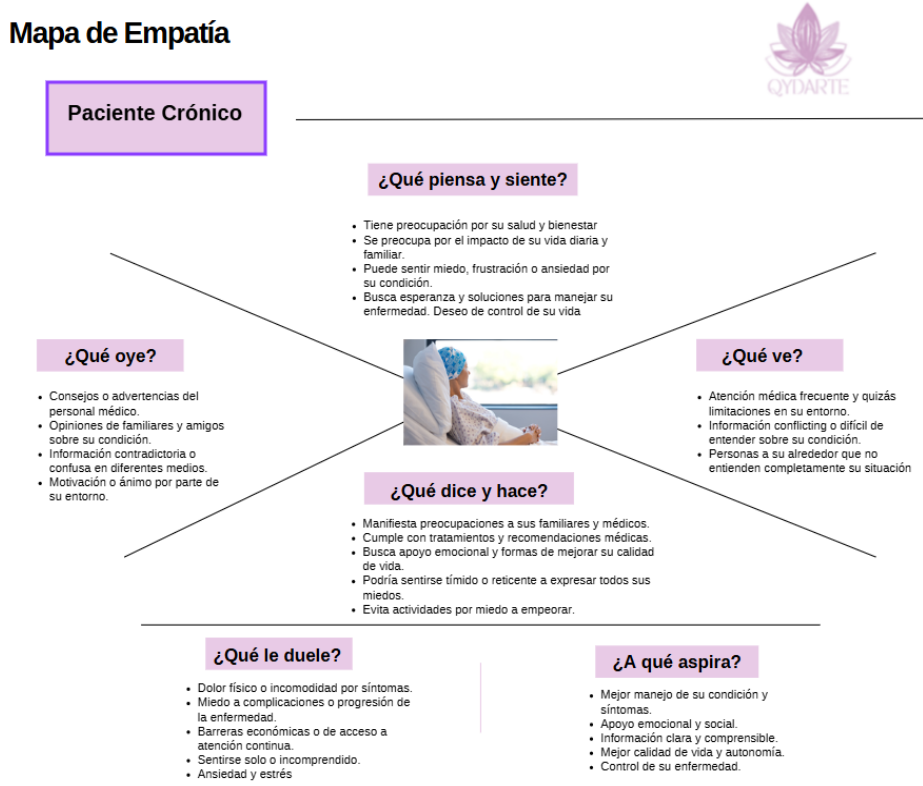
Mapa de Empatía

QYDARTE

Paciente Crónico

¿Qué piensa y siente?

- Tiene preocupación por su salud y bienestar
- Se preocupa por el impacto de su vida diaria y familiar.
- Puede sentir miedo, frustración o ansiedad por su condición.
- Busca esperanza y soluciones para manejar su enfermedad. Deseo de control de su vida

¿Qué oye?

- Consejos o advertencias del personal médico.
- Opiniones de familiares y amigos sobre su condición.
- Información contradictoria o confusa en diferentes medios.
- Motivación o ánimo por parte de su entorno.

¿Qué ve?

- Atención médica frecuente y quizás limitaciones en su entorno.
- Información conflicting o difícil de entender sobre su condición.
- Personas a su alrededor que no entienden completamente su situación

¿Qué dice y hace?

- Manifiesta preocupaciones a sus familiares y médicos.
- Cumple con tratamientos y recomendaciones médicas.
- Busca apoyo emocional y formas de mejorar su calidad de vida.
- Podría sentirse tímido o reticente a expresar todos sus miedos.
- Evita actividades por miedo a empeorar.

¿Qué le duele?

- Dolor físico o incomodidad por síntomas.
- Miedo a complicaciones o progresión de la enfermedad.
- Barreras económicas o de acceso a atención continua.
- Sentirse solo o incomprendido.
- Ansiedad y estrés

¿A qué aspira?

- Mejor manejo de su condición y síntomas.
- Apoyo emocional y social.
- Información clara y comprensible.
- Mejor calidad de vida y autonomía.
- Control de su enfermedad.